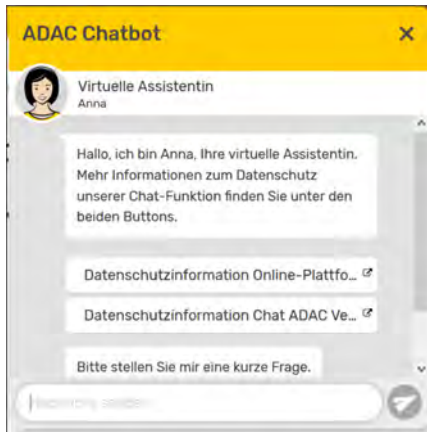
ADAC Chatbot

Virtuelle Assistentin
Anna

Hallo, ich bin Anna, Ihre virtuelle Assistentin. Mehr Informationen zum Datenschutz unserer Chat-Funktion finden Sie unter den beiden Buttons.

Datenschutzinformation Online-Plattfo...

Datenschutzinformation Chat ADAC Ve...

Bitte stellen Sie mir eine kurze Frage.

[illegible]